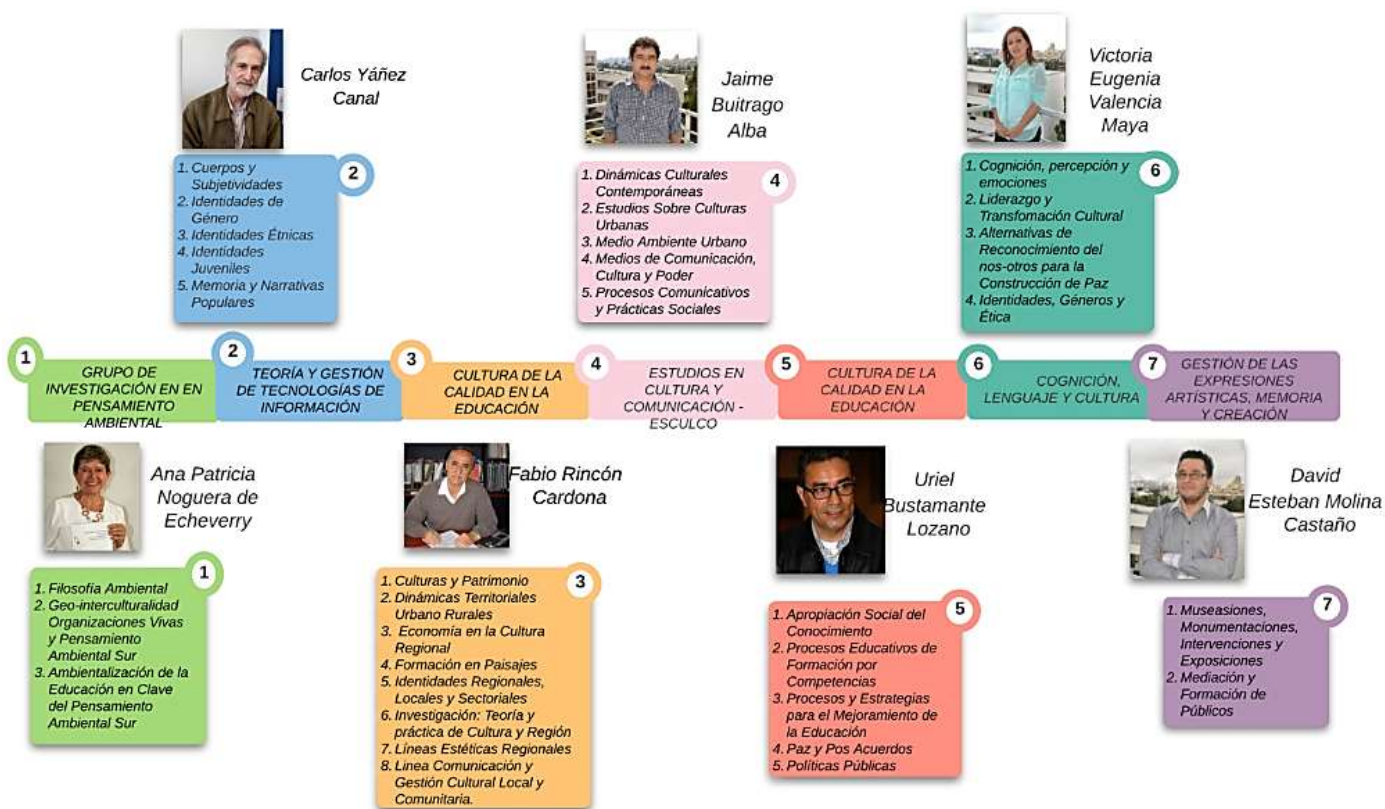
Carlos Yáñez Canal

2

1. Cuerpos y Subjetividades
2. Identidades de Género
3. Identidades Étnicas
4. Identidades Juveniles
5. Memoria y Narrativas Populares

Jaime Buitrago Alba

4

1. Dinámicas Culturales Contemporáneas
2. Estudios Sobre Culturas Urbanas
3. Medio Ambiente Urbano
4. Medios de Comunicación, Cultura y Poder
5. Procesos Comunicativos y Prácticas Sociales

Victoria Eugenia Valencia Maya

6

1. Cognición, percepción y emociones
2. Liderazgo y Transfomación Cultural
3. Alternativas de Reconocimiento del nos-otros para la Construcción de Paz
4. Identidades, Géneros y Ética

1 GRUPO DE INVESTIGACIÓN EN EN PENSAMIENTO AMBIENTAL

2 TEORÍA Y GESTIÓN DE TECNOLOGÍAS DE INFORMACIÓN

3 CULTURA DE LA CALIDAD EN LA EDUCACIÓN

4 ESTUDIOS EN CULTURA Y COMUNICACIÓN - ESCULCO

5 CULTURA DE LA CALIDAD EN LA EDUCACIÓN

6 COGNICIÓN, LENGUAJE Y CULTURA

7 GESTIÓN DE LAS EXPRESIONES ARTÍSTICAS, MEMORIA Y CREACIÓN

Ana Patricia Noguera de Echeverry

1

1. Filosofía Ambiental
2. Geo-interculturalidad Organizaciones Vivas y Pensamiento Ambiental Sur
3. Ambientalización de la Educación en Clave del Pensamiento Ambiental Sur

Fabio Rincón Cardona

3

1. Culturas y Patrimonio
2. Dinámicas Territoriales Urbano Rurales
3. Economía en la Cultura Regional
4. Formación en Paisajes
5. Identidades Regionales, Locales y Sectoriales
6. Investigación: Teoría y práctica de Cultura y Región
7. Líneas Estéticas Regionales
8. Linea Comunicación y Gestión Cultural Local y Comunitaria.

Uriel Bustamante Lozano

5

1. Apropiación Social del Conocimiento
2. Procesos Educativos de Formación por Competencias
3. Procesos y Estrategias para el Mejoramiento de la Educación
4. Paz y Pos Acuerdos
5. Políticas Públicas

David Esteban Molina Castaño

7

1. Museasiones, Monumentaciones, Intervenciones y Exposiciones
2. Mediación y Formación de Públicos